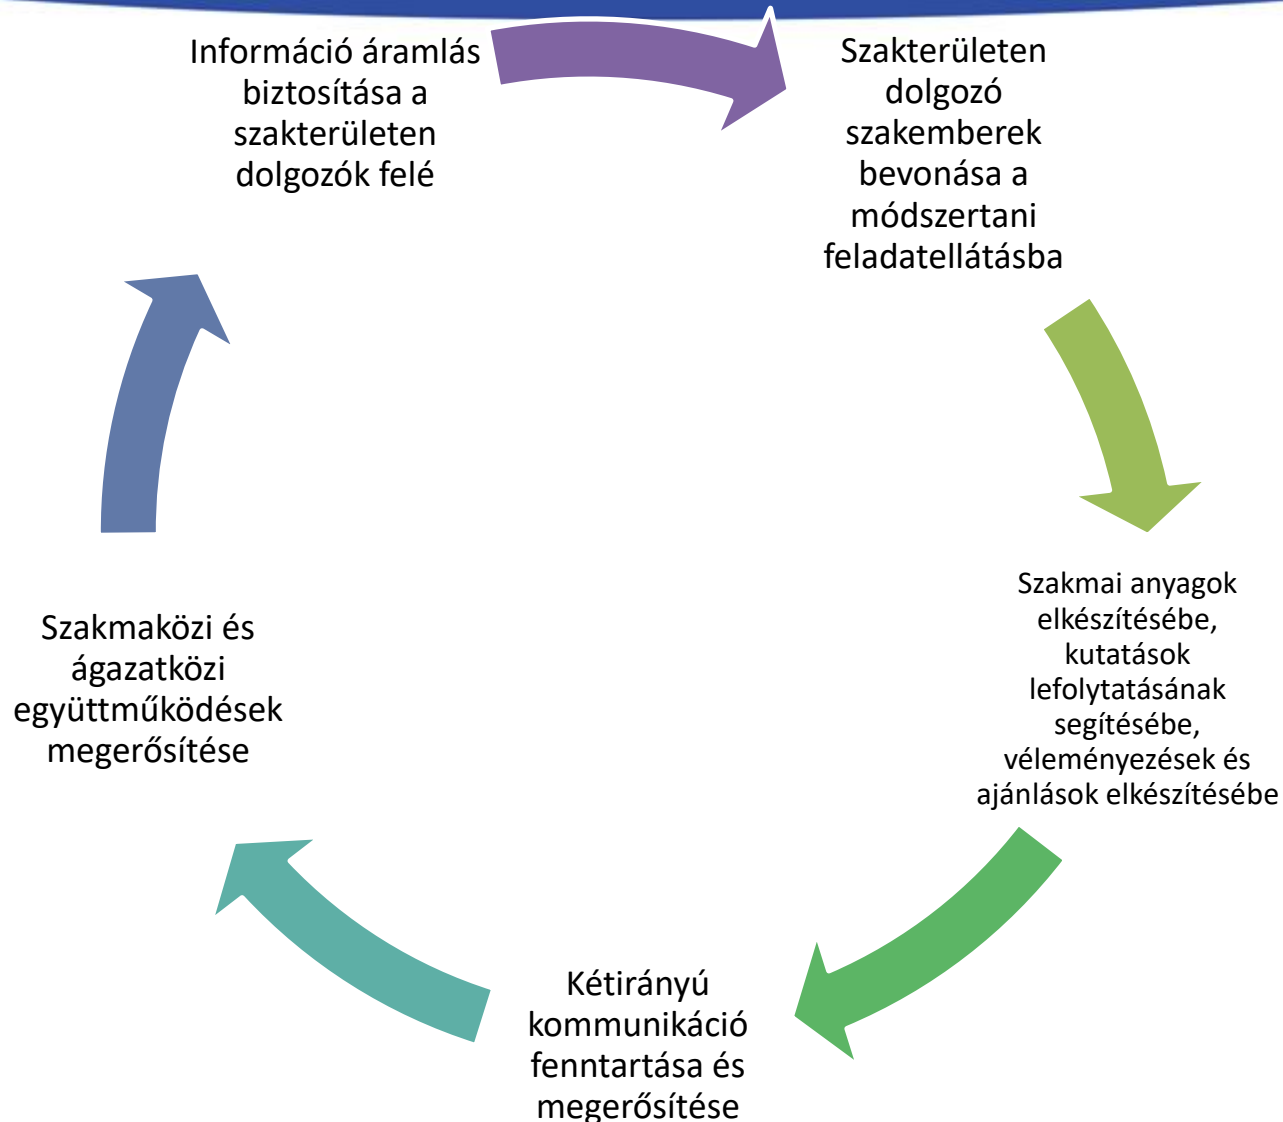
Információ áramlás biztosítása a szakterületen dolgozók felé

Szakterületen dolgozó szakemberek bevonása a módszertani feladatellátásba

Szakmai anyagok elkészítésébe, kutatások lefolytatásának segítésébe, véleményezések és ajánlások elkészítésébe

Kétirányú kommunikáció fenntartása és megerősítése

Szakmaközi és ágazatközi együttműködések megerősítése